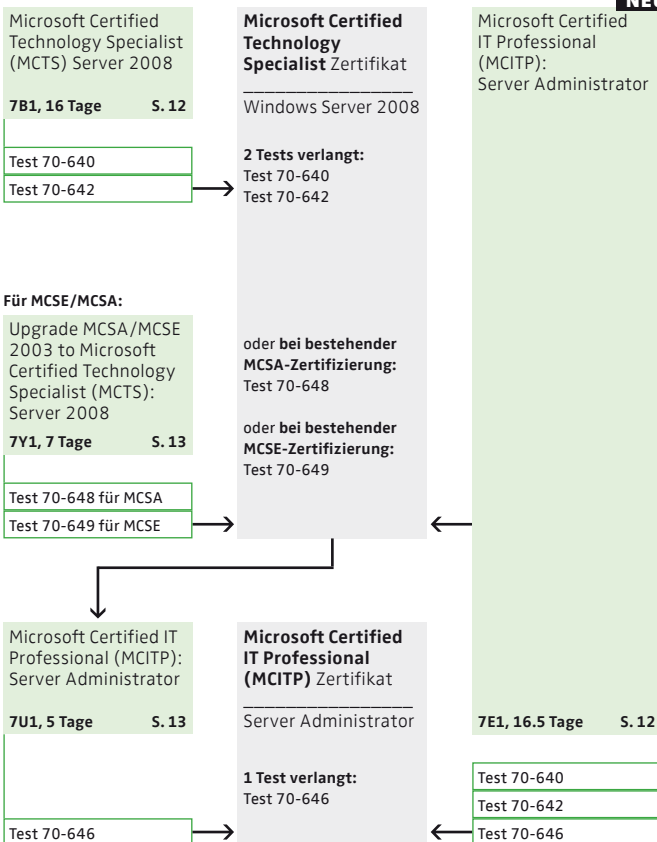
Microsoft Certified Technology Specialist (MCTS) Server 2008

7B1, 16 Tage S. 12

Test 70-640
Test 70-642

Microsoft Certified Technology Specialist Zertifikat

Windows Server 2008

2 Tests verlangt:
Test 70-640
Test 70-642

NE

Microsoft Certified IT Professional (MCITP): Server Administrator

Für MCSE/MCSA:

Upgrade MCSA/MCSE 2003 to Microsoft Certified Technology Specialist (MCTS): Server 2008

7Y1, 7 Tage S. 13

Test 70-648 für MCSA
Test 70-649 für MCSE

oder bei bestehender MCSA-Zertifizierung:
Test 70-648

oder bei bestehender MCSE-Zertifizierung:
Test 70-649

Microsoft Certified IT Professional (MCITP): Server Administrator

7U1, 5 Tage S. 13

Test 70-646

Microsoft Certified IT Professional (MCITP) Zertifikat

Server Administrator

1 Test verlangt:
Test 70-646

7E1, 16.5 Tage S. 12

Test 70-640
Test 70-642
Test 70-646